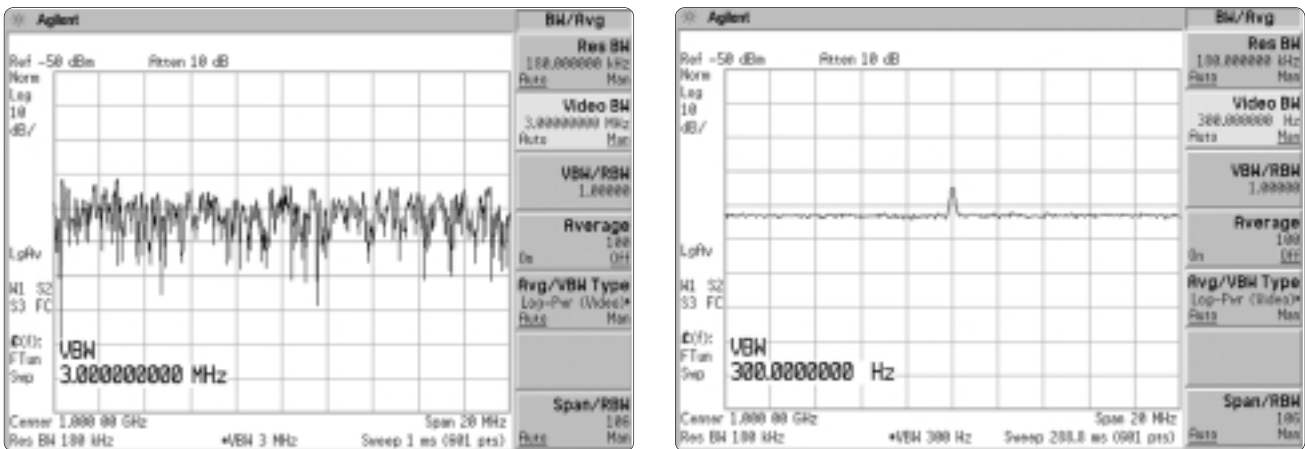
Agilent

BW/Avg

Ref -50 dBm Atten 10 dB

Norm
Log
10
dB/

LgAv

W1 S2
S3 FC

£(f):
FTun
Swp

VBW
3.0000000000 MHz

Center 1.000 00 GHz
Span 20 MHz
Res BW 100 kHz
•VBW 3 MHz
Sweep 1 ms (601 pts)

Res BW
100.000000 kHz
Auto Man

Video BW
3.00000000 MHz
Auto Man

VBW/RBW
1.00000

Average
100
On Off

Avg/VBW Type
Log-Pwr (Video)•
Auto Man

Span/RBW
106
Auto Man

Agilent

BW/Avg

Ref -50 dBm Atten 10 dB

Norm
Log
10
dB/

LgAv

W1 S2
S3 FC

£(f):
FTun
Swp

VBW
300.0000000 Hz

Center 1.000 00 GHz
Span 20 MHz
Res BW 100 kHz
•VBW 300 Hz
Sweep 208.8 ms (601 pts)

Res BW
100.000000 kHz
Auto Man

Video BW
300.000000 Hz
Auto Man

VBW/RBW
1.00000

Average
100
On Off

Avg/VBW Type
Log-Pwr (Video)•
Auto Man

Span/RBW
106
Auto Man